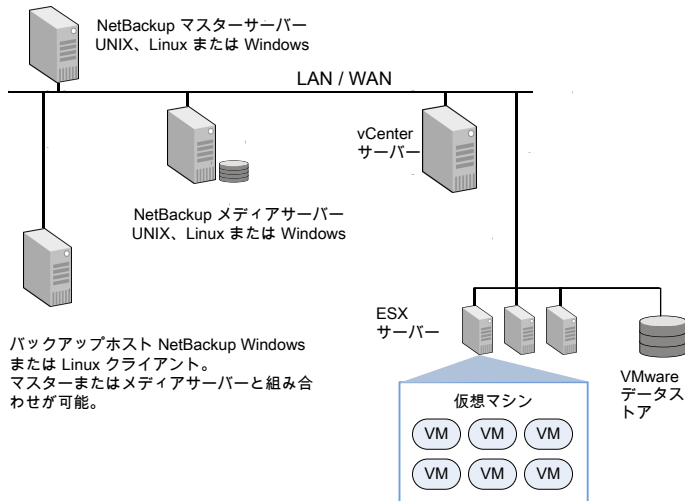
NetBackup マスターサーバー
UNIX、Linux または Windows

LAN / WAN

vCenter
サーバー

NetBackup メディアサーバー
UNIX、Linux または Windows

バックアップホスト NetBackup Windows または Linux クライアント。
マスターまたはメディアサーバーと組み合わせが可能。

ESX
サーバー

VMware
データストア

仮想マシン

VM VM VM
VM VM VM